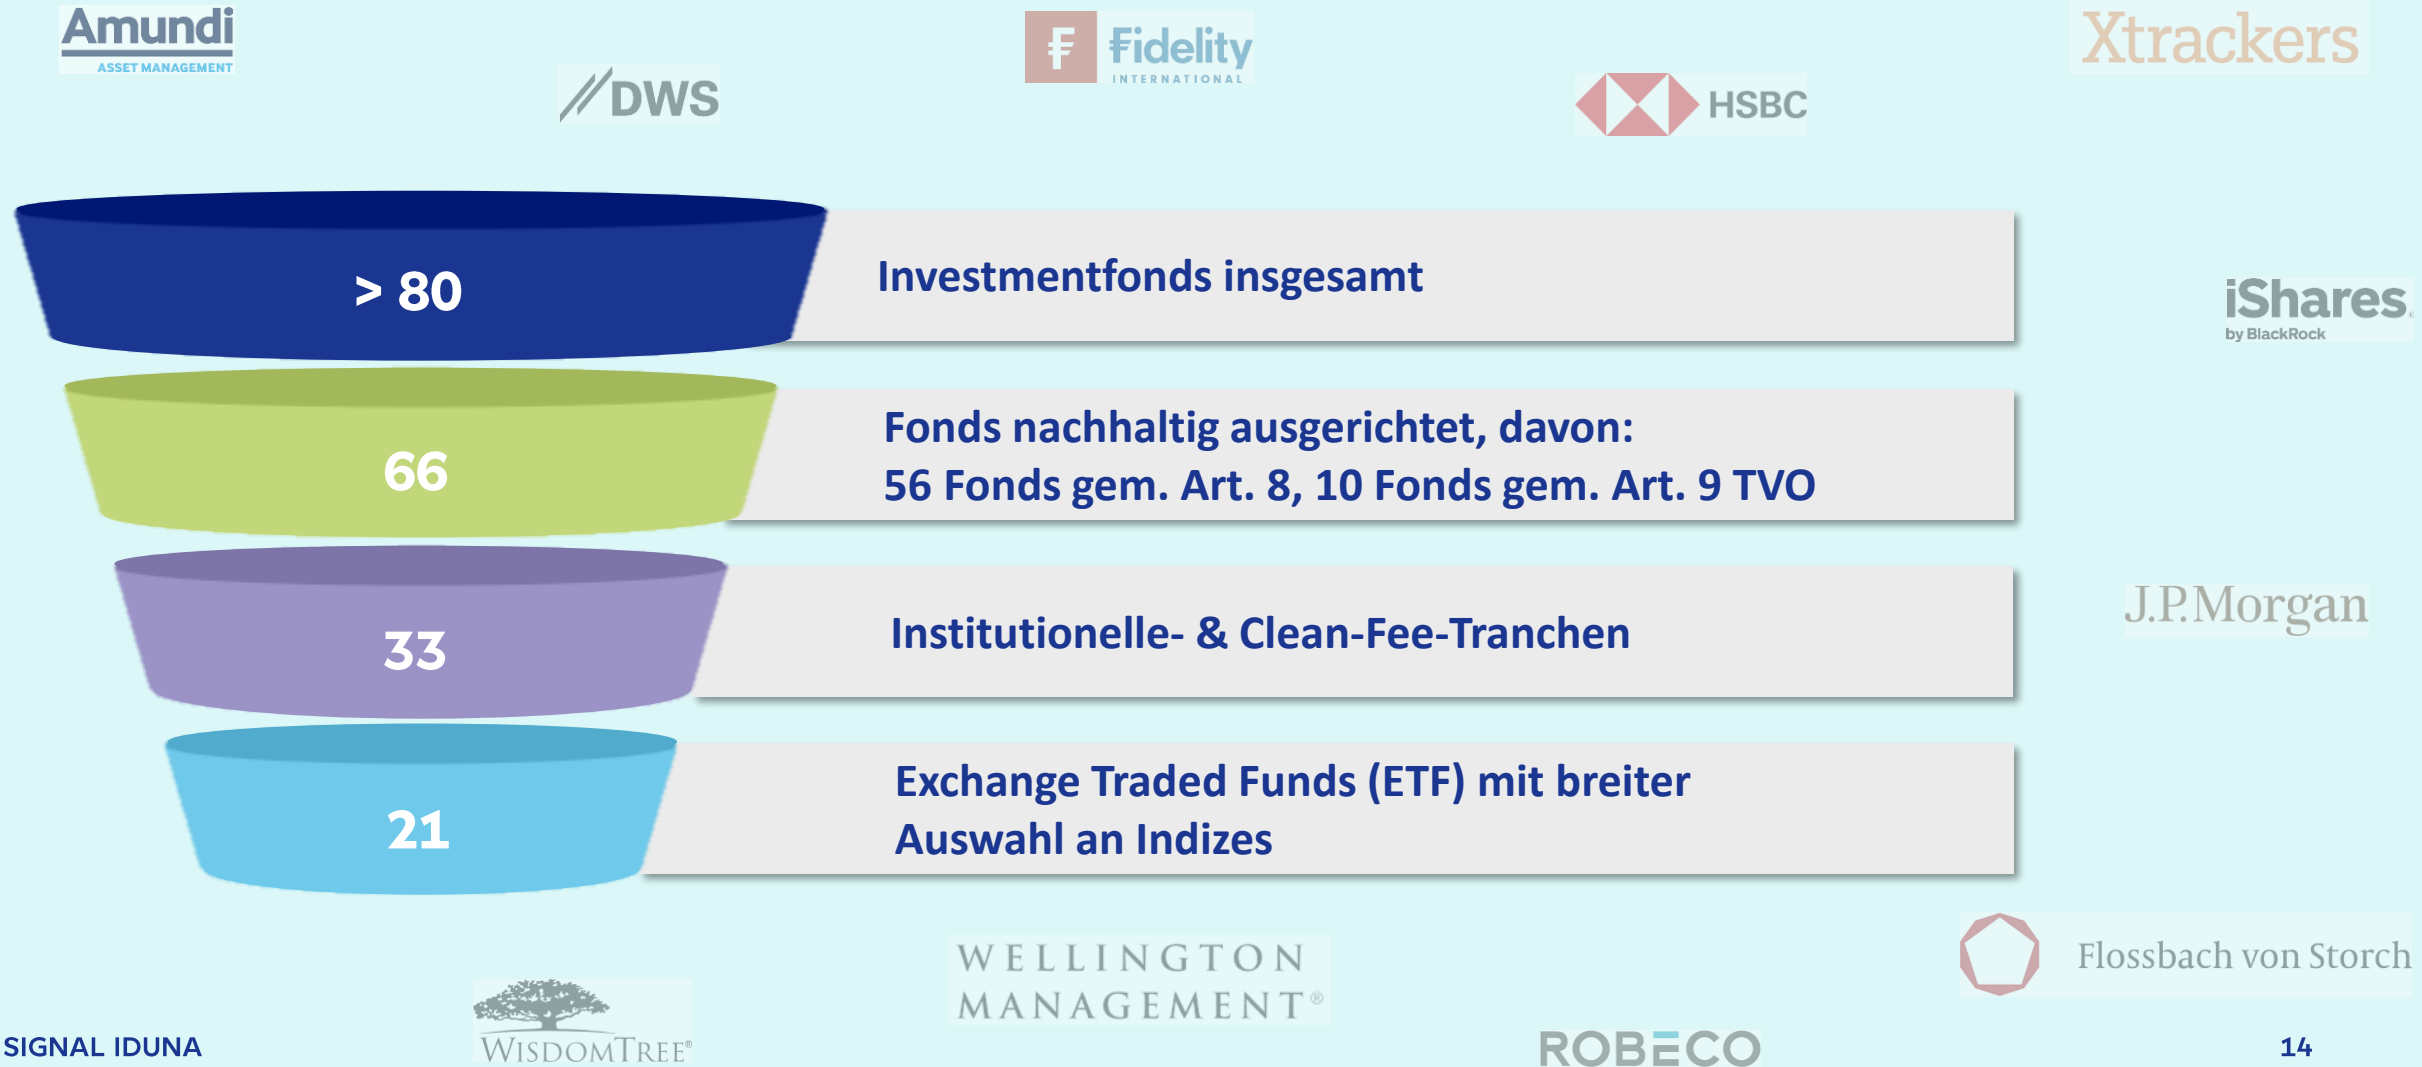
Amundi
ASSET MANAGEMENT

DWS

Fidelity
INTERNATIONAL

HSBC

Xtrackers

> 80

Investmentfonds insgesamt

iShares
by BlackRock

66

Fonds nachhaltig ausgerichtet, davon:
56 Fonds gem. Art. 8, 10 Fonds gem. Art. 9 TVO

33

Institutionelle- & Clean-Fee-Tranchen

J.P.Morgan

21

Exchange Traded Funds (ETF) mit breiter Auswahl an Indizes

WELLINGTON MANAGEMENT®

Flossbach von Storch

SIGNAL IDUNA

WISDOMTREE®

ROBECO

14